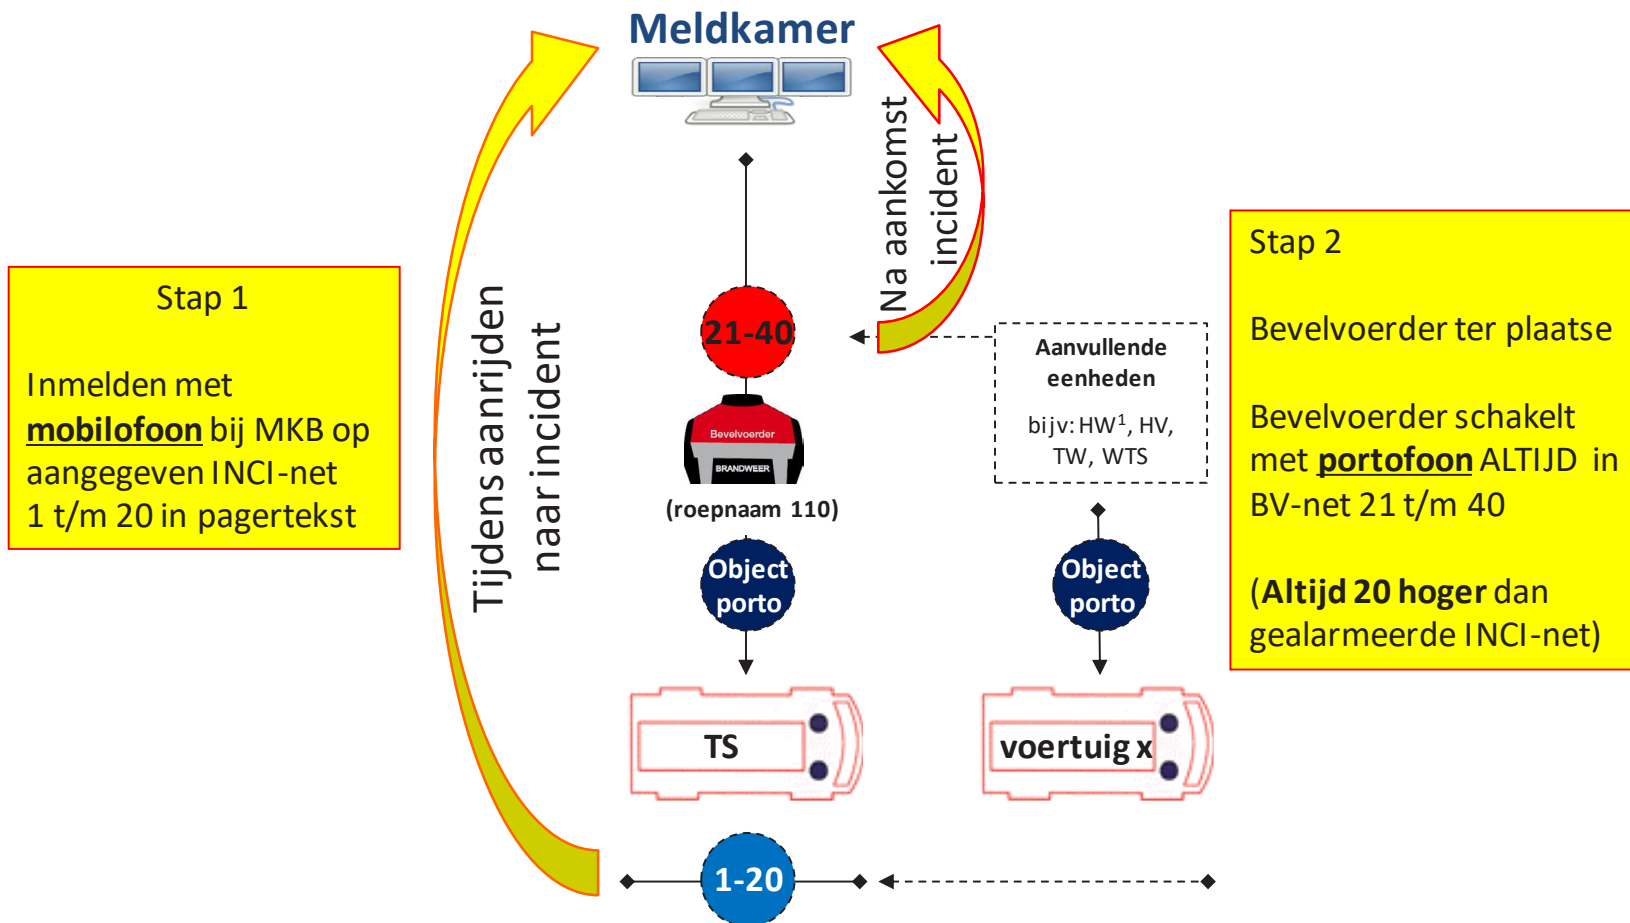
Meldkamer

Stap 1

Inmelden met **mobilofoon** bij MKB op aangegeven INCI-net 1 t/m 20 in pagertekst

Tijdens aanrijden naar incident

Na aankomst incident

21-40

Bevelvoerder
BRANDWEER

(roepnaam 110)

Aanvullende eenheden

bijv: HW$^1$, HV, TW, WTS

Object porto

Object porto

TS

voertuig x

1-20

Stap 2

Bevelvoerder ter plaatse

Bevelvoerder schakelt met **portofoon** ALTIJD in BV-net 21 t/m 40

(**Altijd 20 hoger** dan gealarmeerde INCI-net)